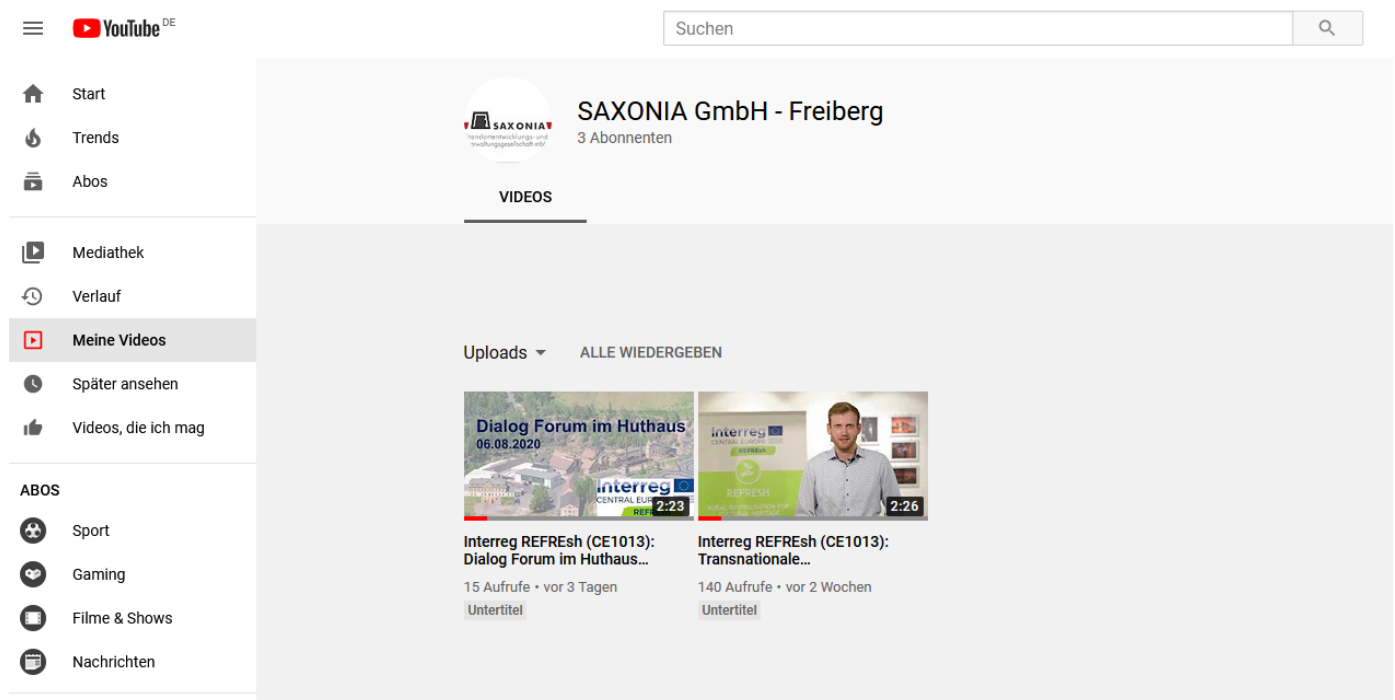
YouTube DE

Suchen

Start
Trends
Abos
Mediathek
Verlauf
Meine Videos
Später ansehen
Videos, die ich mag

ABOS
Sport
Gaming
Filme & Shows
Nachrichten

SAXONIA
Standortentwicklungs- und Verwaltungsgesellschaft mbH

SAXONIA GmbH - Freiberg
3 Abonnenten

VIDEOS

Uploads
ALLE WIEDERGEBEN

Dialog Forum im Huthaus
06.08.2020
Interreg
CENTRAL EUROPE
REFR
2:23

Interreg
CENTRAL EUROPE
REFRESh
REFRESH
RURAL REVITALISATION FOR CULTURAL HERITAGE
2:26

Interreg REFREsh (CE1013): Dialog Forum im Huthaus...
15 Aufrufe • vor 3 Tagen
Untertitel

Interreg REFREsh (CE1013): Transnationale...
140 Aufrufe • vor 2 Wochen
Untertitel